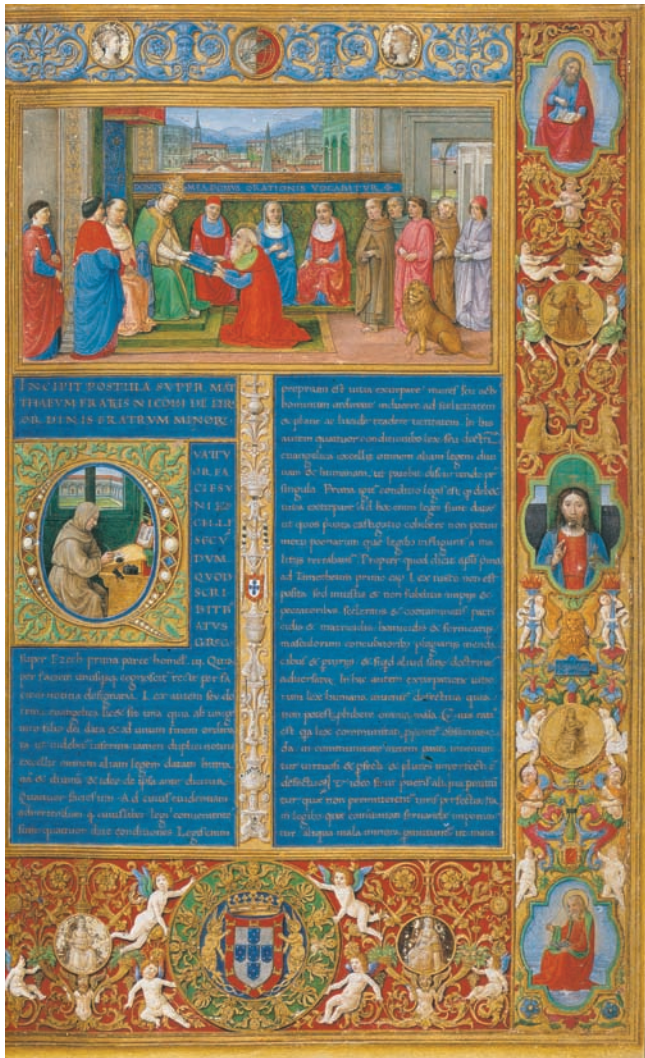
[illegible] ORATIONIS VOCABITUR

INCIPIT POSTILLA SVPER MATTHEUM FRATRIS NICOLAI DE LIRA ORDINIS FRATRUM MINORUM

VATU OR FACIES UNI CUIQUE SECUNDUM QUOD SCRIBIT BEATUS GREG

super Ezech prima parte homel. iii. Quia per faciem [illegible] recte per faciem cognitio designatur. Lex autem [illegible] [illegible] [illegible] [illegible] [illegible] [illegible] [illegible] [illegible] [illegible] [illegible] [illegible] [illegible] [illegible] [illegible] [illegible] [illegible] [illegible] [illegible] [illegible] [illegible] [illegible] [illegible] Quatuor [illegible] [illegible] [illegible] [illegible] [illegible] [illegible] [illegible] quatuor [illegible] conditiones. Legislatoris

proprium est uitia extirpare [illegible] homines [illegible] inducere ad felicitatem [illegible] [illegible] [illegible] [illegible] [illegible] In his autem quatuor conditionibus lex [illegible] euangelica excellit omnem aliam legem diuinam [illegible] humanam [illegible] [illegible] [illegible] singula. Prima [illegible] conditio legis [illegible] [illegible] uitia extirpare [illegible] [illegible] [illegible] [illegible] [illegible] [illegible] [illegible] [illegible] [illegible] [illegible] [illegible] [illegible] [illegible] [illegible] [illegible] ad Timotheum primo cap. I. Lex iusto non est posita sed iniustis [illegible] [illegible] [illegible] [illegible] peccatoribus sceleratis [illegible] contaminatis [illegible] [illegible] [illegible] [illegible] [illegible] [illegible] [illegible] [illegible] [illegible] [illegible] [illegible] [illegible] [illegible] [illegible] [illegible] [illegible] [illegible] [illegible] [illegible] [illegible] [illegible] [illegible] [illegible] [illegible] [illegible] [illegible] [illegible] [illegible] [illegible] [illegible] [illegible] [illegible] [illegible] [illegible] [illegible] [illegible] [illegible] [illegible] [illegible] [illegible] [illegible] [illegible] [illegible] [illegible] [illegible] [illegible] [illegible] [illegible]